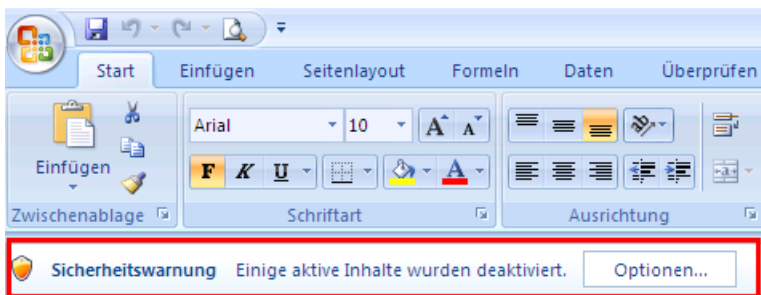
Start Einfügen Seitenlayout Formeln Daten Überprüfen

Einfügen

Zwischenablage

Arial 10

A A

F K U

A

Schriftart

Ausrichtung

Sicherheitswarnung Einige aktive Inhalte wurden deaktiviert. Optionen...